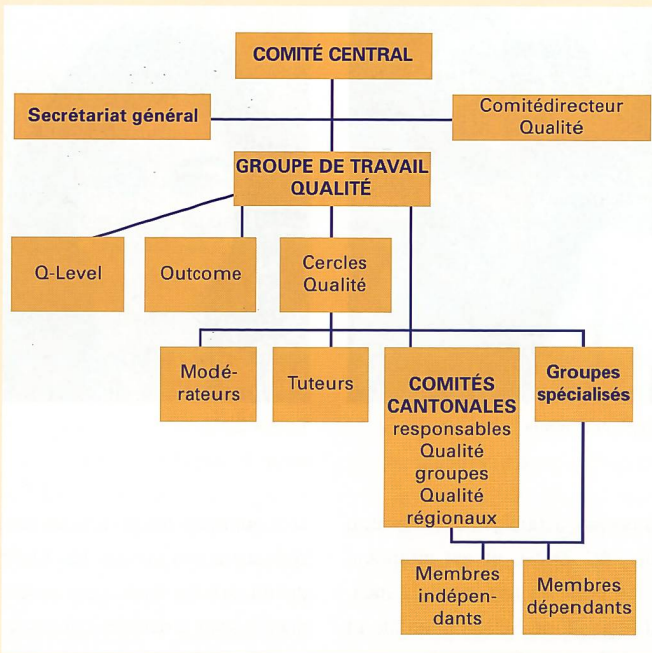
COMITÉ CENTRAL

Secrétariat général

Comitédirecteur Qualité

GROUPE DE TRAVAIL QUALITÉ

Q-Level

Outcome

Cercles Qualité

Modérateurs

Tuteurs

COMITÉS CANTONALES responsables Qualité groupes Qualité régionaux

Groupes spécialisés

Membres indépendants

Membres dépendants